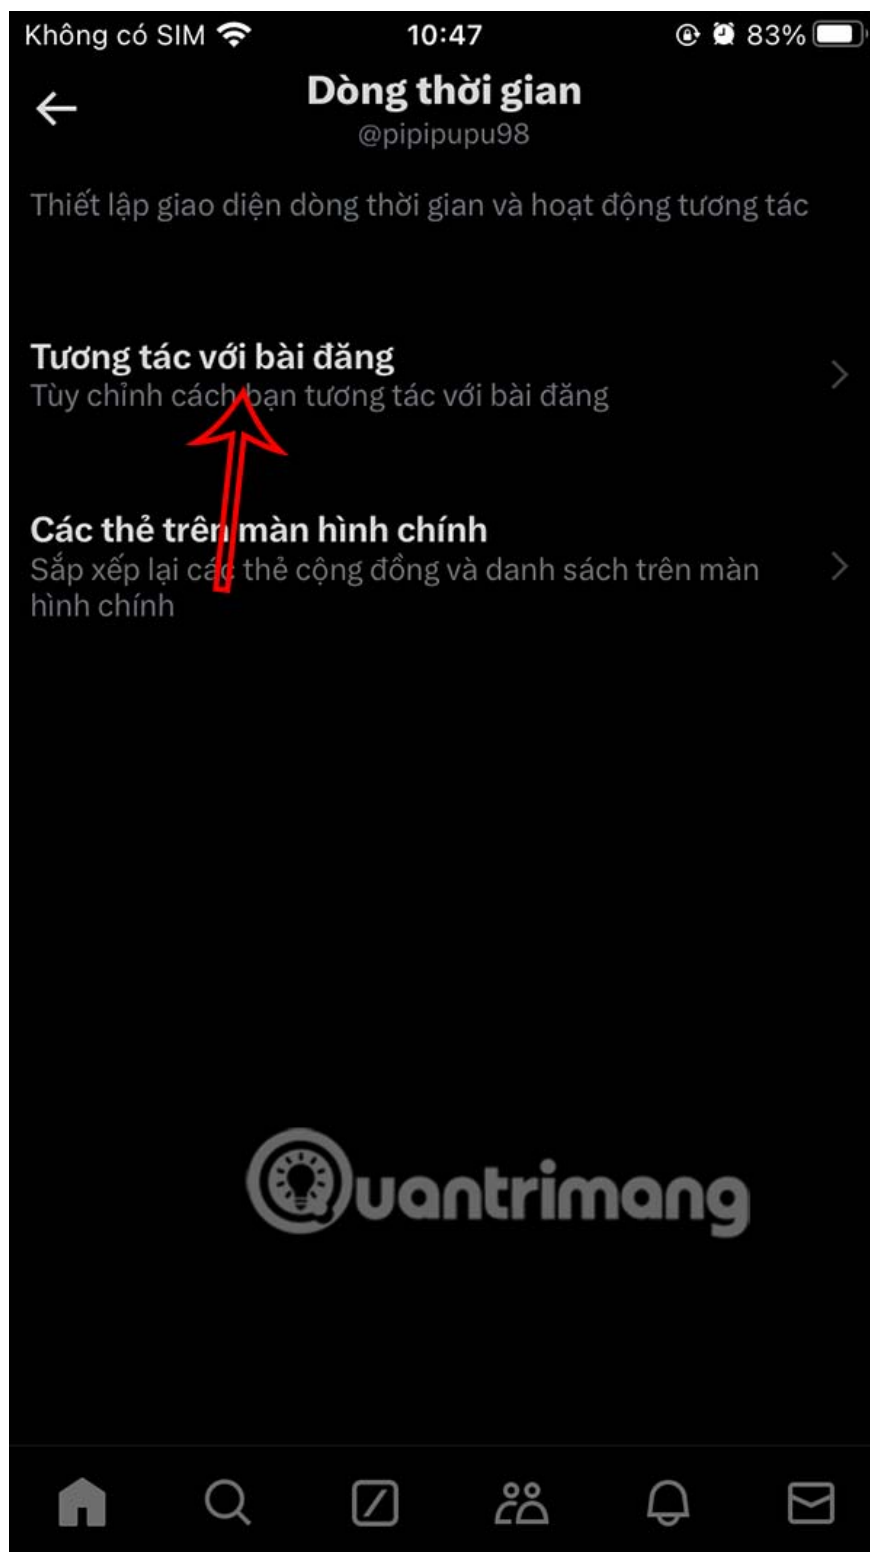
Không có SIM 10:47 83%

Dòng thời gian
@pipipupu98

Thiết lập giao diện dòng thời gian và hoạt động tương tác

Tương tác với bài đăng
Tùy chỉnh cách bạn tương tác với bài đăng

Các thẻ trên màn hình chính
Sắp xếp lại các thẻ cộng đồng và danh sách trên màn hình chính

Quantrimang